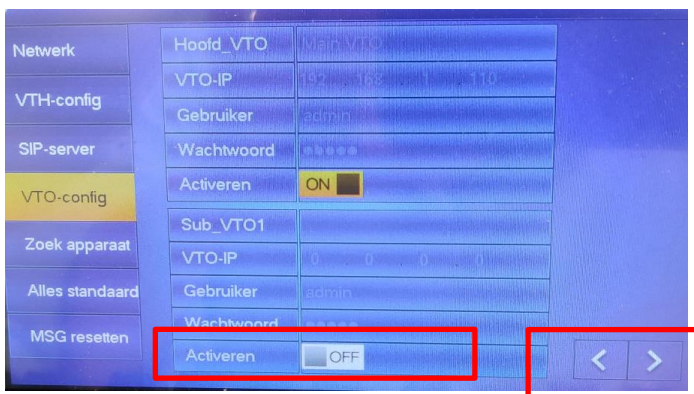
Netwerk
VTH-config
SIP-server
VTO-config
Zoek apparaat
Alles standaard
MSG resetten

| Hoofd_VTO | Main VTO |
|---|---|
| VTO-IP | 192 . 168 . 1 . 110 |
| Gebruiker | admin |
| Wachtwoord | ●●●●● |
| Activeren | ON |

| Sub_VTO1 | |
|---|---|
| VTO-IP | 0 . 0 . 0 . 0 |
| Gebruiker | admin |
| Wachtwoord | ●●●●● |
| Activeren | OFF |

< >